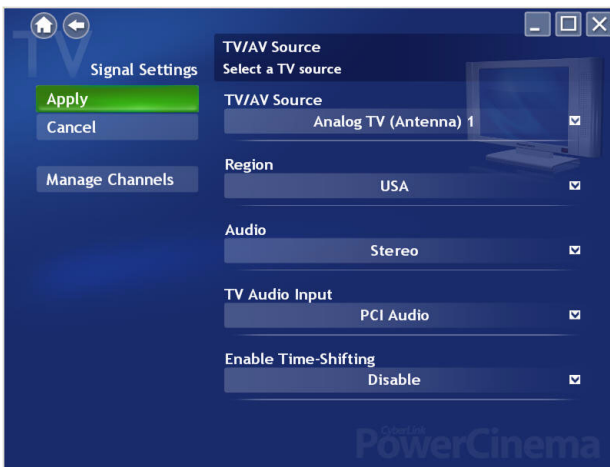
TV

Signal Settings

Apply

Cancel

Manage Channels

TV/AV Source
Select a TV source

TV/AV Source
Analog TV (Antenna) 1

Region
USA

Audio
Stereo

TV Audio Input
PCI Audio

Enable Time-Shifting
Disable

CyberLink PowerCinema